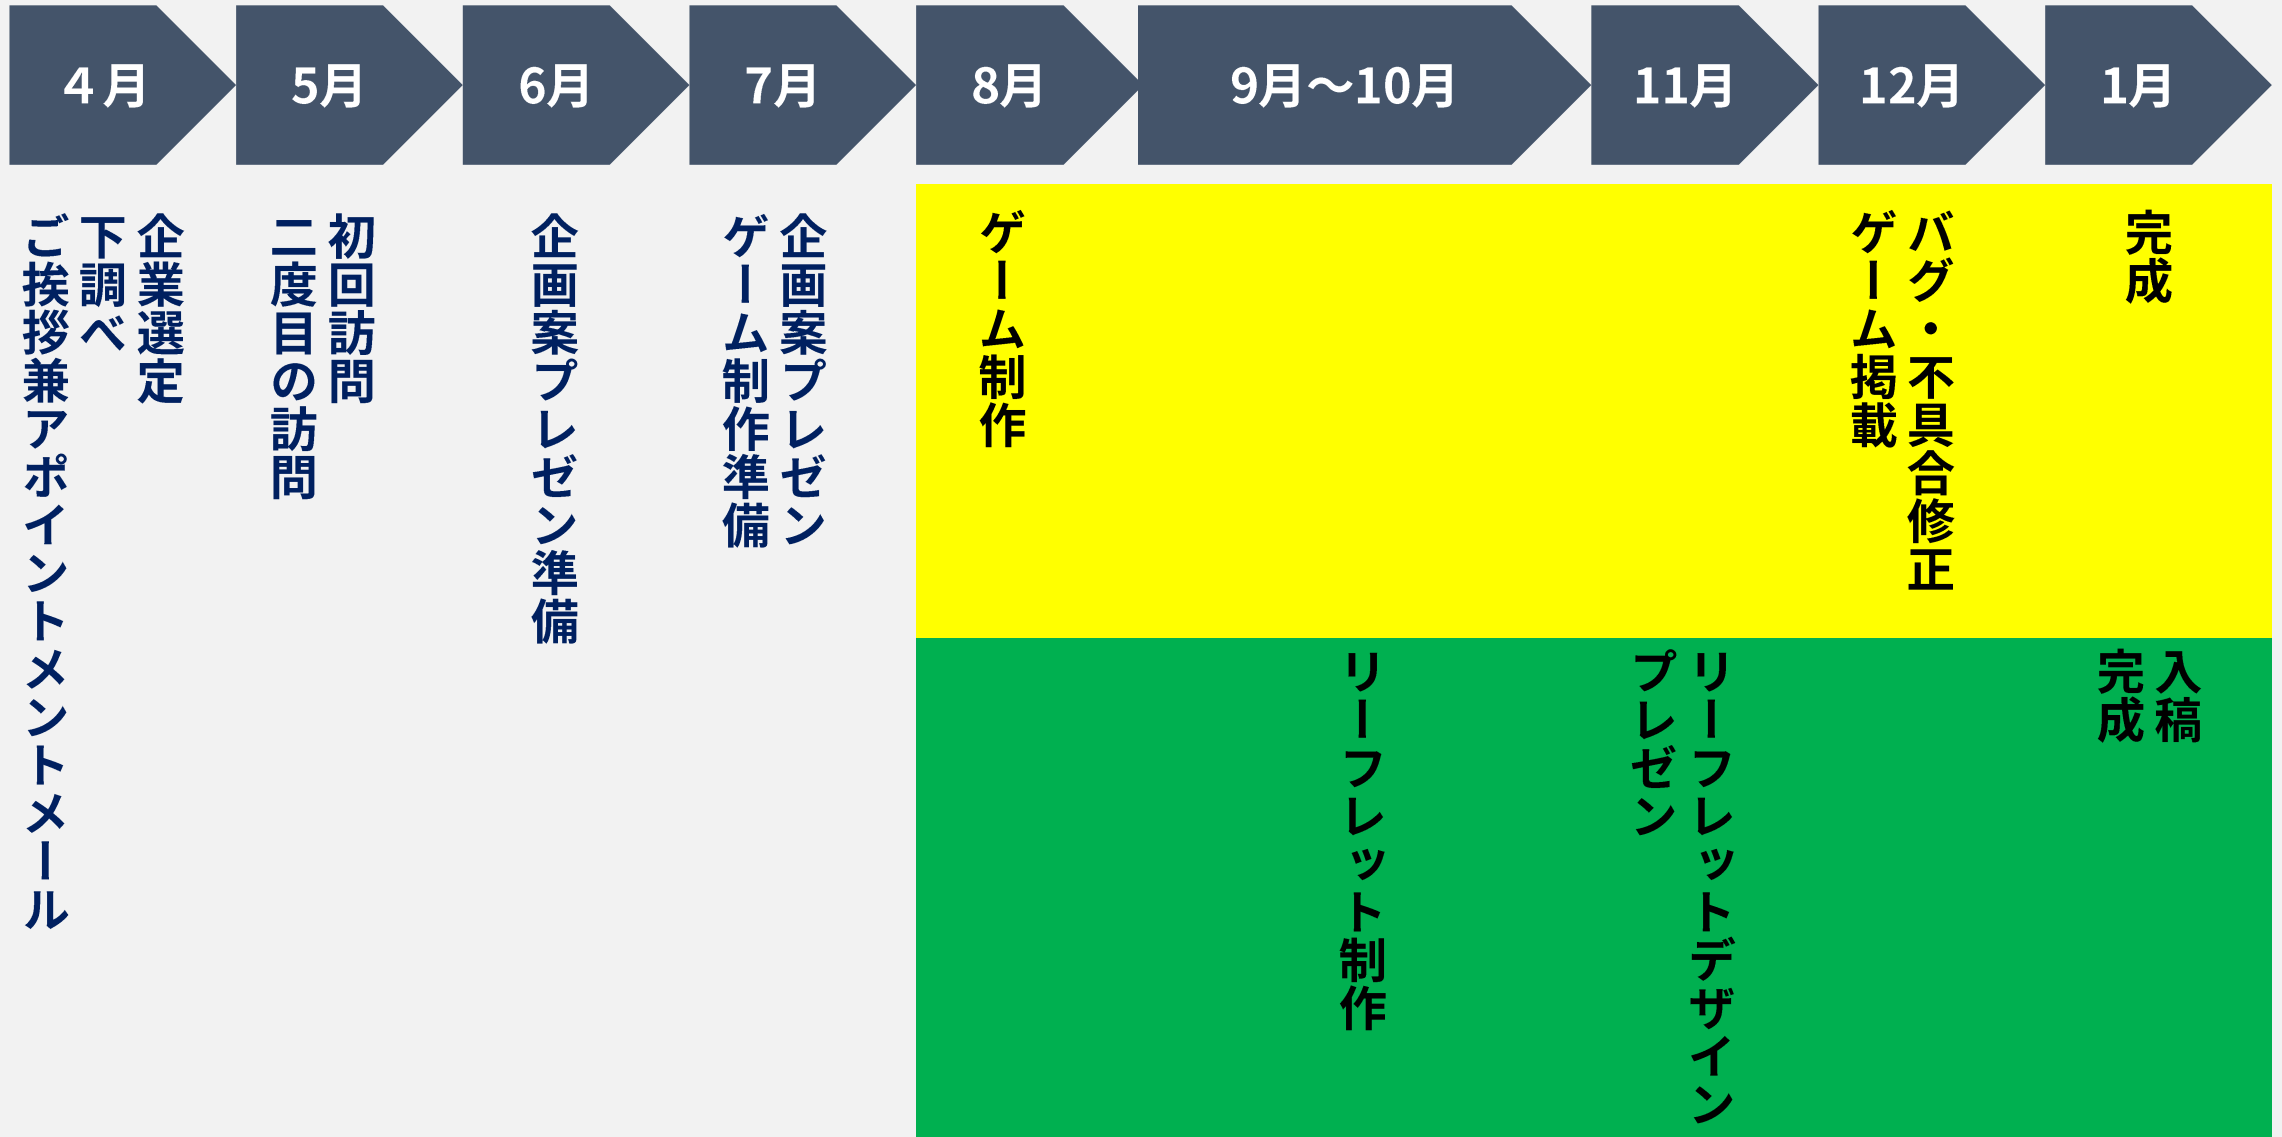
4月

5月

6月

7月

8月

9月〜10月

11月

12月

1月

企業選定
下調べ
ご挨拶兼アポイントメントメール

初回訪問
二度目の訪問

企画案プレゼン準備

企画案プレゼン
ゲーム制作準備

ゲーム制作

バグ・不具合修正
ゲーム掲載

完成

リーフレット制作

リーフレットデザイン
プレゼン

入稿
完成